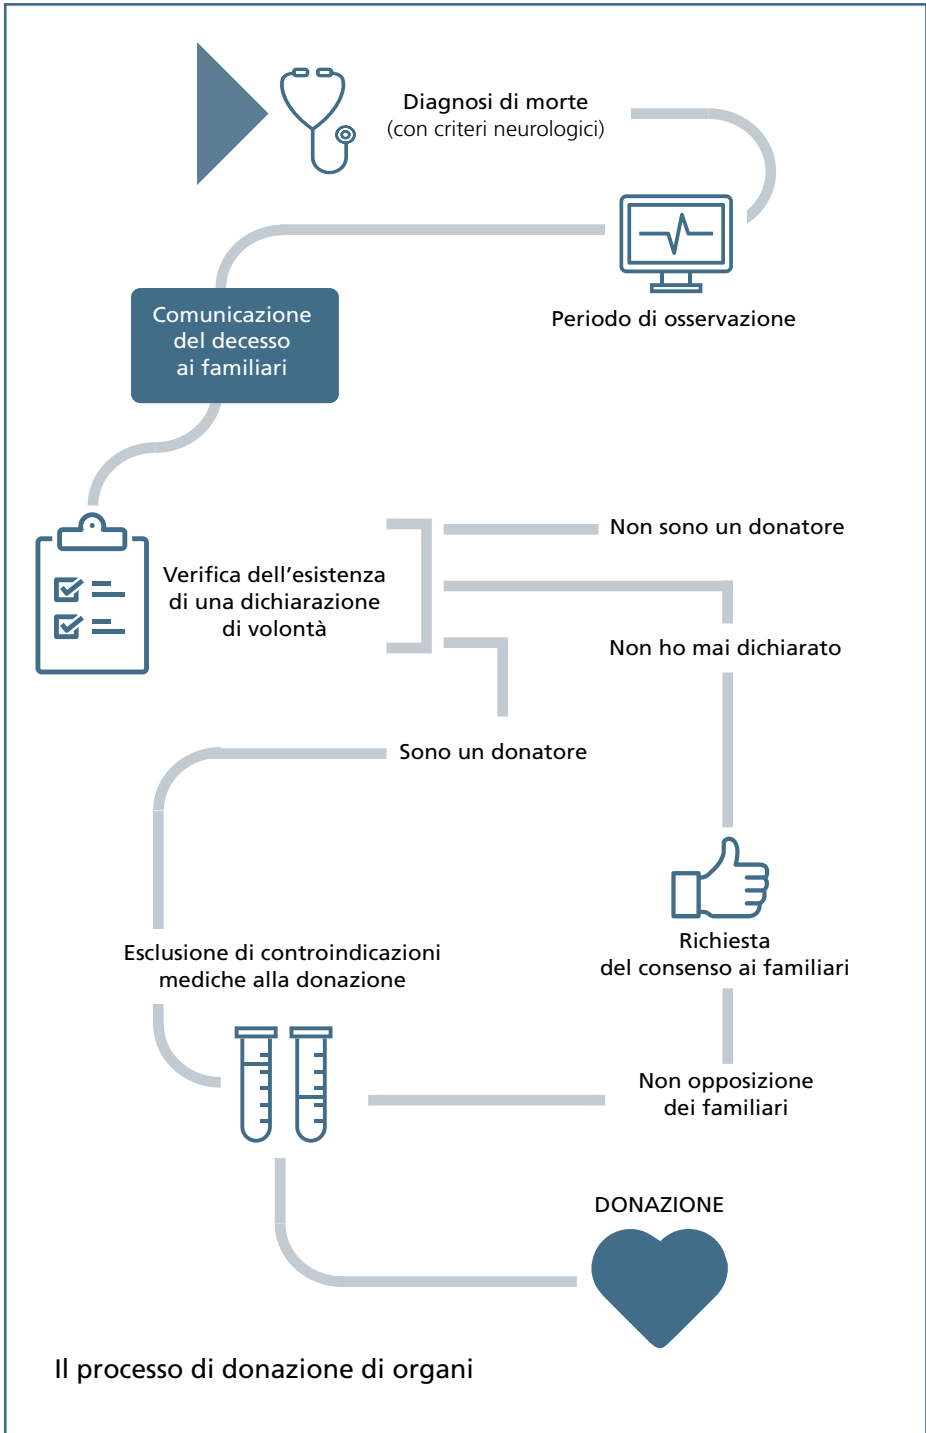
Diagnosi di morte
(con criteri neurologici)

Periodo di osservazione

Comunicazione del decesso ai familiari

Verifica dell’esistenza di una dichiarazione di volontà

Non sono un donatore

Non ho mai dichiarato

Sono un donatore

Richiesta del consenso ai familiari

Esclusione di controindicazioni mediche alla donazione

Non opposizione dei familiari

DONAZIONE

Il processo di donazione di organi